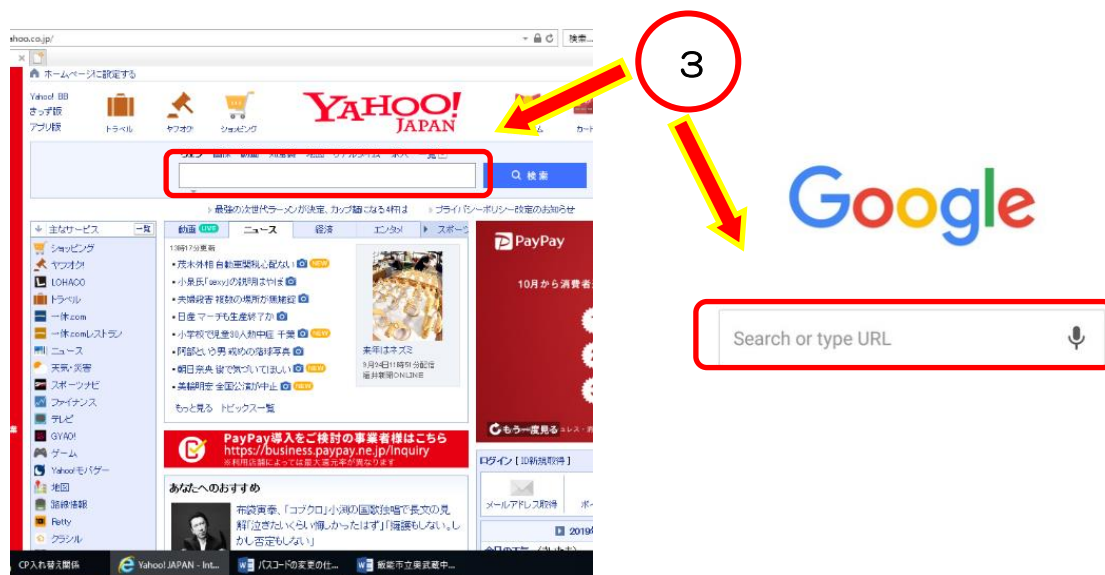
ahoo.co.jp/

検索...

ホームページに設定する

Yahoo! BB
きっず版
アプリ版

トラベル　ヤフオク!　ショッピング

YAHOO! JAPAN

カード

3

検索

最強の次世代ラーメンが決定、カップ麺になる4杯は　プライバシーポリシー改定のお知らせ

主なサービス　一覧
ショッピング
ヤフオク!
LOHACO
トラベル
一休.com
一休.comレストラン
ニュース
天気・災害
スポーツナビ
ファイナンス
テレビ
GYAO!
ゲーム
Yahoo!モバゲー
地図
路線情報
Retty
クラシル

動画　ニュース　経済　エンタメ　スポーツ

茂木外相 自動車関税心配ない
小泉氏「sexy」の説明まやは
炎焼経害 複数の場所が開被起
日産 マーチも生産終了か
小学校で児童90人熱中症 千葉
阿部という男 稀代の宿球等見
朝日奈央 抜で気づいてほしい
美智明宏 全国公演が中止

来年はネズミ

もっと見る　トピックス一覧

PayPay

10月から消費者

もう一度見る

PayPay導入をご検討の事業者様はこちら
https://business.paypay.ne.jp/inquiry

ログイン [ID新規取得]

メールアドレス取得

あなたへのおすすめ

布袋寅泰、「コブクロ」小渕の国歌独唱で長文の見解「泣きたいくらい悔しかったはず」「擁護もしない。しかし否定もしない」

2019

Google

Search or type URL

CP入れ替え関係　Yahoo! JAPAN - Int...　パスコードの変更の仕...